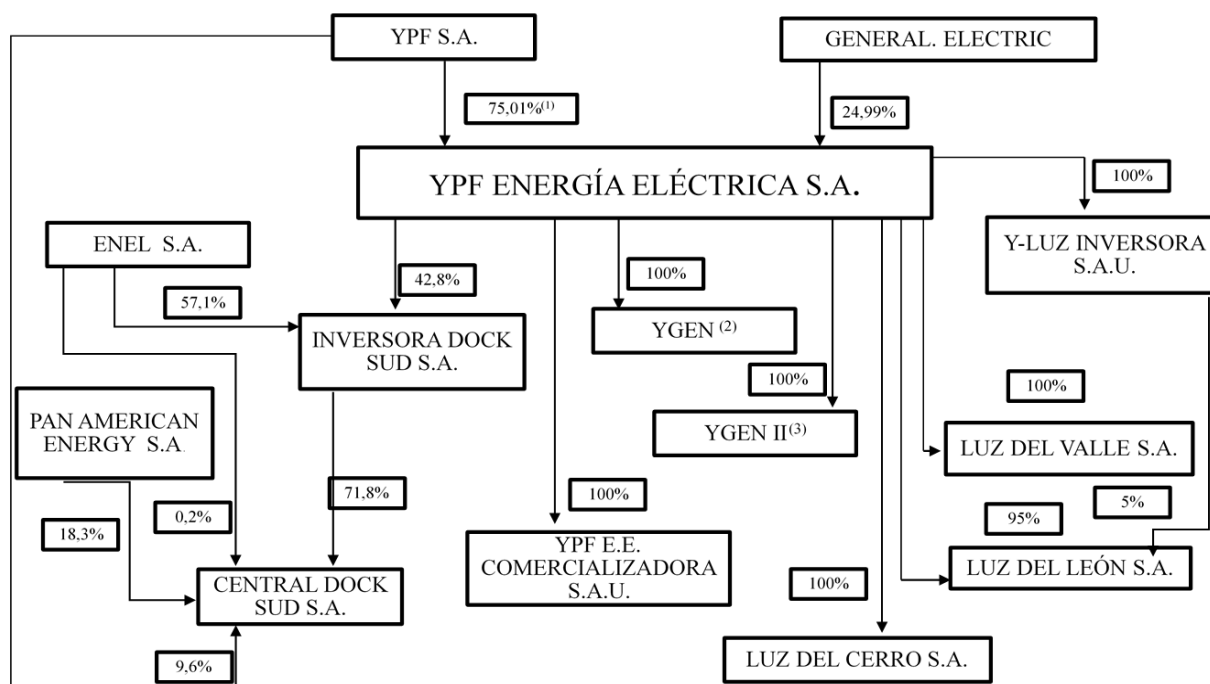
YPF S.A.

GENERAL. ELECTRIC

75,01%$^{(1)}$

24,99%

YPF ENERGÍA ELÉCTRICA S.A.

100%

Y-LUZ INVERSORA S.A.U.

ENEL S.A.

42,8%

100%

57,1%

INVERSORA DOCK SUD S.A.

YGEN $^{(2)}$

100%

100%

PAN AMERICAN ENERGY S.A.

YGEN II$^{(3)}$

LUZ DEL VALLE S.A.

71,8%

100%

5%

0,2%

95%

18,3%

YPF E.E. COMERCIALIZADORA S.A.U.

LUZ DEL LEÓN S.A.

CENTRAL DOCK SUD S.A.

100%

9,6%

LUZ DEL CERRO S.A.